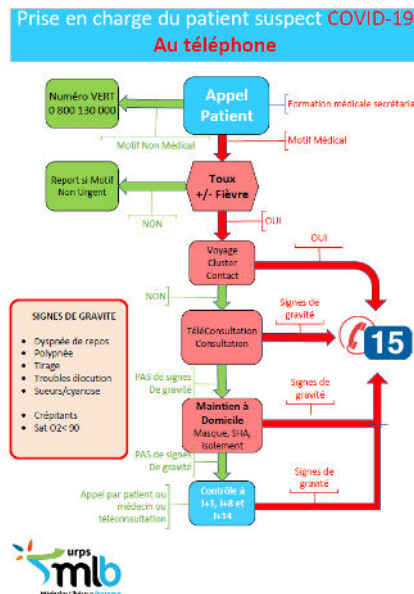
Prise en charge du patient suspect COVID-19
Au téléphone

Numéro VERT
0 800 130 000

Appel Patient

Formation médicale secrétaria

Motif Non Médical

Motif Médical

Report si Motif Non Urgent

Toux
+/- Fièvre

NON

OUI

Voyage
Cluster
Contact

OUI

SIGNES DE GRAVITE

• Dyspnée de repos
• Polypnée
• Tirage
• Troubles élocution
• Sueurs/cyanose

• Crépitants
• Sat O2< 90

NON

TéléConsultation
Consultation

Signes de gravité

15

PAS de signes De gravité

Maintien à Domicile
Masque, SHA, Isolement

Signes de gravité

PAS de signes De gravité

Signes de gravité

Appel par patient ou médecin ou téléconsultation

Contrôle à J+3, J+8 et J+14

urps
mlb
Médecins Libéraux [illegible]